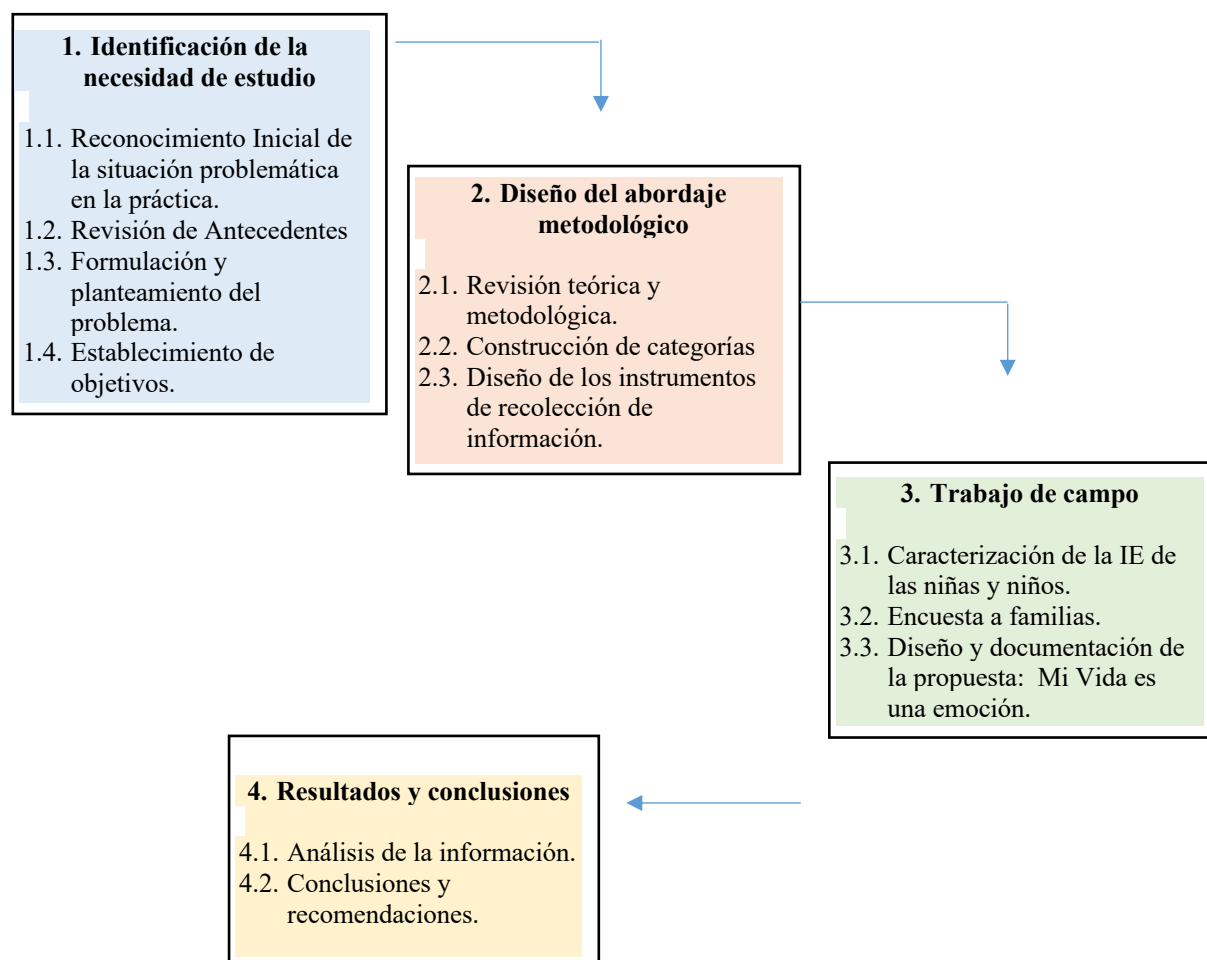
1. Identificación de la necesidad de estudio

1.1. Reconocimiento Inicial de la situación problemática en la práctica.
1.2. Revisión de Antecedentes
1.3. Formulación y planteamiento del problema.
1.4. Establecimiento de objetivos.

2. Diseño del abordaje metodológico

2.1. Revisión teórica y metodológica.
2.2. Construcción de categorías
2.3. Diseño de los instrumentos de recolección de información.

3. Trabajo de campo

3.1. Caracterización de la IE de las niñas y niños.
3.2. Encuesta a familias.
3.3. Diseño y documentación de la propuesta: Mi Vida es una emoción.

4. Resultados y conclusiones

4.1. Análisis de la información.
4.2. Conclusiones y recomendaciones.